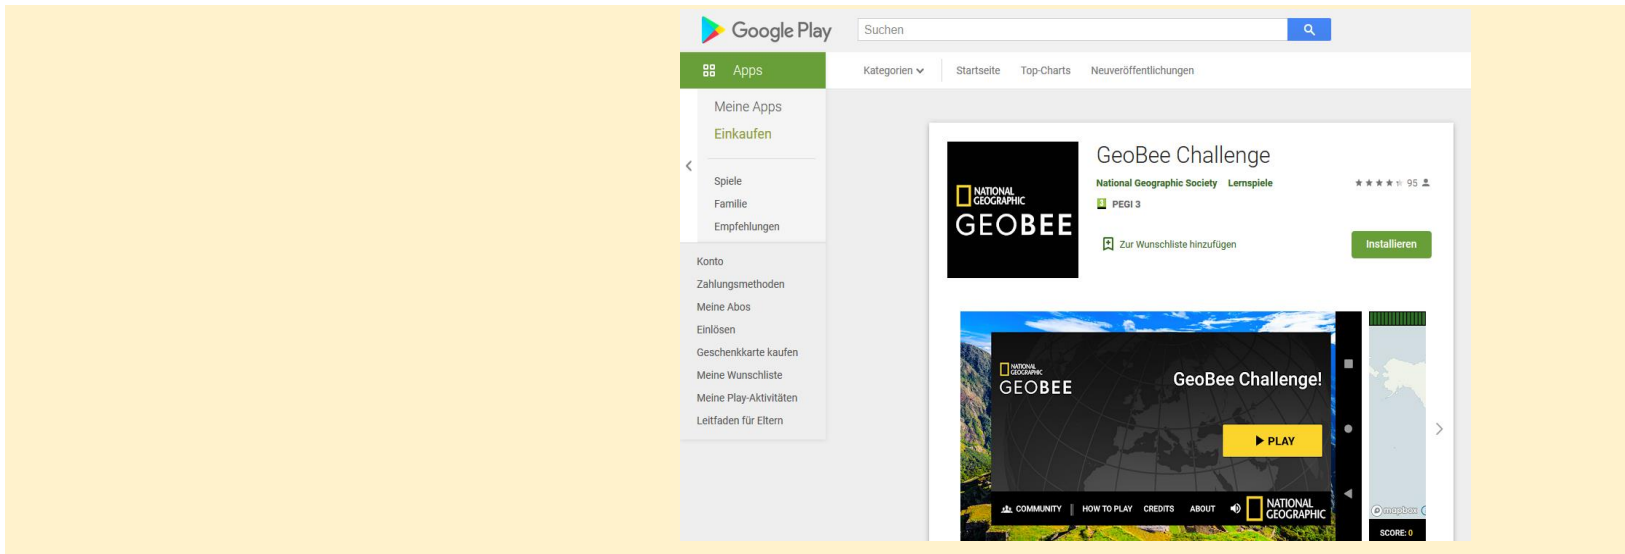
Google Play

Suchen

Apps

Kategorien

Startseite

Top-Charts

Neuveröffentlichungen

Meine Apps

Einkaufen

Spiele

Familie

Empfehlungen

Konto

Zahlungsmethoden

Meine Abos

Einlösen

Geschenkkarte kaufen

Meine Wunschliste

Meine Play-Aktivitäten

Leitfaden für Eltern

NATIONAL GEOGRAPHIC

GEOBEE

GeoBee Challenge

National Geographic Society Lernspiele

95

PEGI 3

Zur Wunschliste hinzufügen

Installieren

NATIONAL GEOGRAPHIC

GEOBEE

GeoBee Challenge!

PLAY

COMMUNITY

HOW TO PLAY

CREDITS

ABOUT

NATIONAL GEOGRAPHIC

mapbox

SCORE: 0